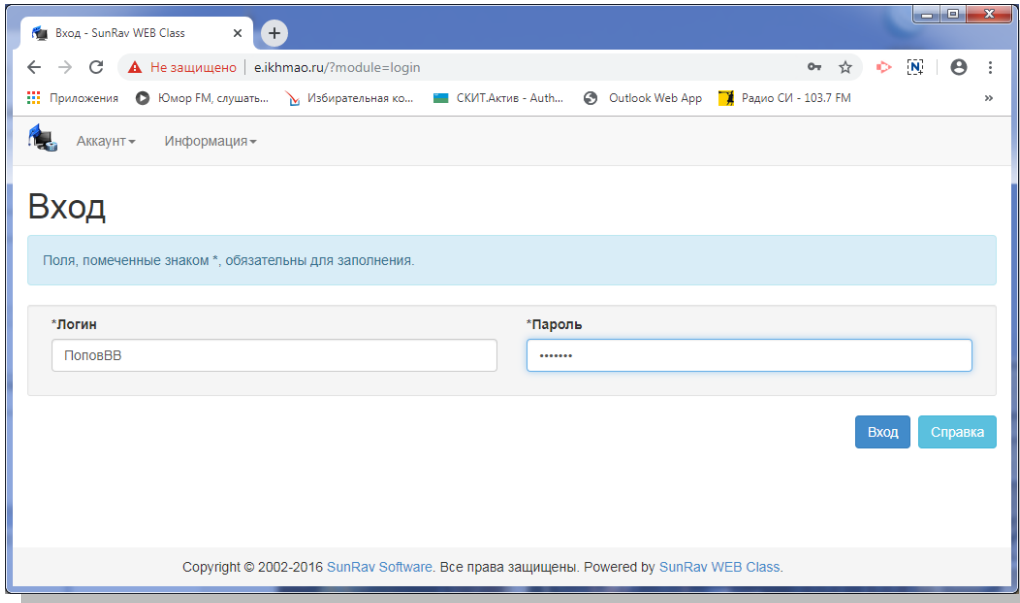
Вход - SunRav WEB Class

Не защищено | e.ikhmao.ru/?module=login

Приложения | Юмор FM, слушать... | Избирательная ко... | СКИТ.Актив - Auth... | Outlook Web App | Радио СИ - 103.7 FM | »

Аккаунт | Информация

Вход

Поля, помеченные знаком *, обязательны для заполнения.

*Логин

ПоповВВ

*Пароль

•••••••

Вход | Справка

Copyright © 2002-2016 SunRav Software. Все права защищены. Powered by SunRav WEB Class.